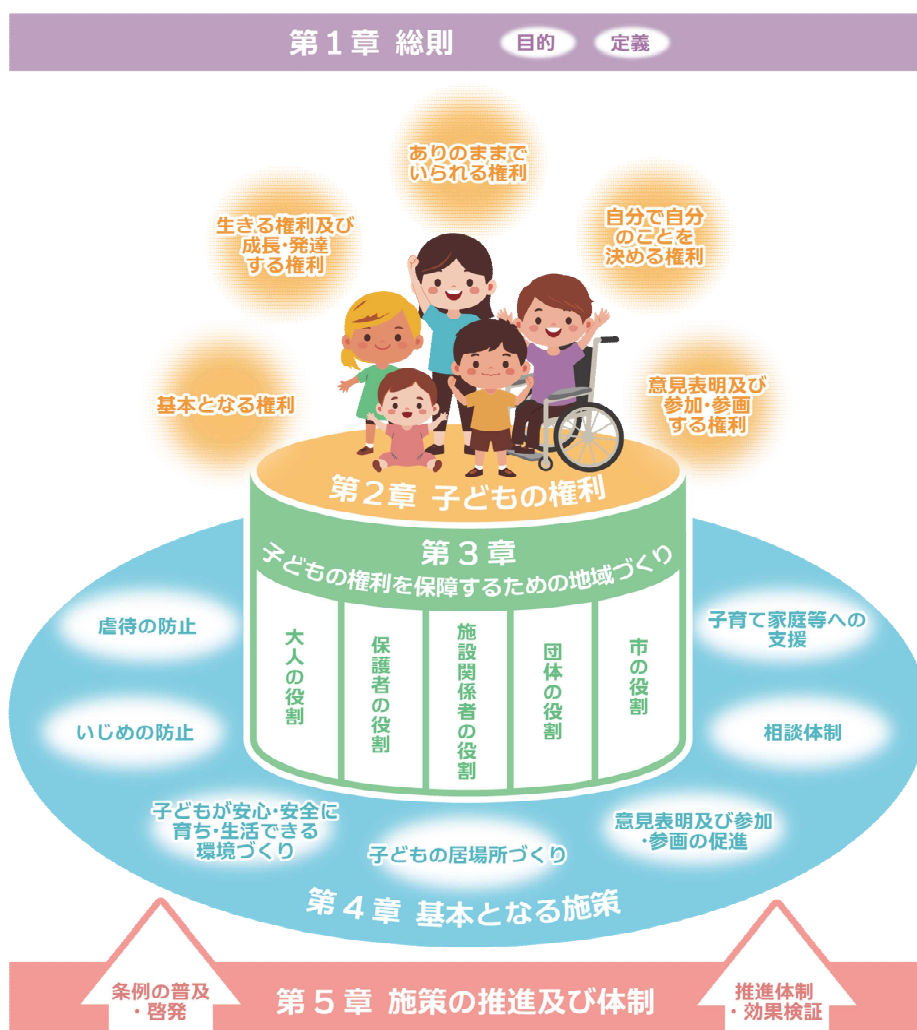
第１章 総則　目的　定義

ありのままでいられる権利

生きる権利及び成長・発達する権利

自分で自分のことを決める権利

基本となる権利

意見表明及び参加・参画する権利

第２章 子どもの権利

第３章
子どもの権利を保障するための地域づくり

大人の役割

保護者の役割

施設関係者の役割

団体の役割

市の役割

虐待の防止

いじめの防止

子育て家庭等への支援

相談体制

子どもが安心・安全に育ち・生活できる環境づくり

子どもの居場所づくり

意見表明及び参加・参画の促進

第４章 基本となる施策

条例の普及・啓発

第５章 施策の推進及び体制

推進体制・効果検証